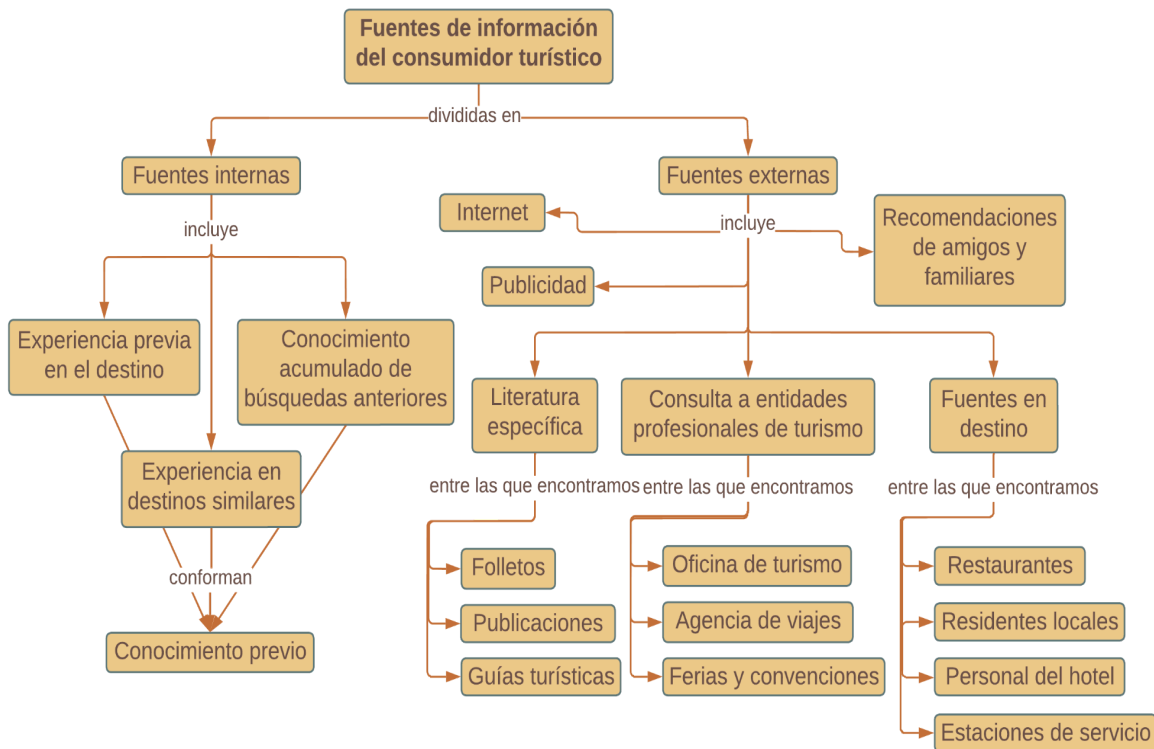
Fuentes de información del consumidor turístico

divididas en

Fuentes internas

incluye

Experiencia previa en el destino

Conocimiento acumulado de búsquedas anteriores

Experiencia en destinos similares

conforman

Conocimiento previo

Fuentes externas

incluye

Internet

Publicidad

Recomendaciones de amigos y familiares

Literatura específica

entre las que encontramos

Folletos

Publicaciones

Guías turísticas

Consulta a entidades profesionales de turismo

entre las que encontramos

Oficina de turismo

Agencia de viajes

Ferias y convenciones

Fuentes en destino

entre las que encontramos

Restaurantes

Residentes locales

Personal del hotel

Estaciones de servicio